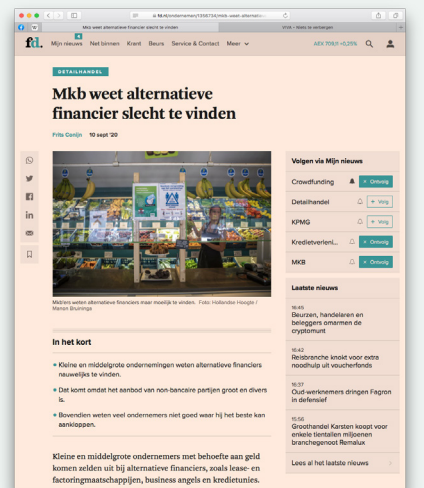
fd.nl/ondernemen/1358734/mkb-weet-alternatie...

Mkb weet alternatieve financier slecht te vinden

VIVA - Hosts te verbergen

fd.

Mijn nieuws

Net binnen

Krant

Beurs

Service & Contact

Meer

AEX 709,11 +0,25%

DETAILHANDEL

Mkb weet alternatieve financier slecht te vinden

Frits Conijn 10 sept '20

Mkb'ers weten alternatieve financiers maar moeilijk te vinden. Foto: Hollandse Hoogte / Marcel Bruininga

In het kort

Kleine en middelgrote ondernemingen weten alternatieve financiers nauwelijks te vinden.

Dat komt omdat het aanbod van non-bancaire partijen groot en divers is.

Bovendien weten veel ondernemers niet goed waar hij het beste kan aankloppen.

Kleine en middelgrote ondernemers met behoefte aan geld komen zelden uit bij alternatieve financiers, zoals lease- en factoringmaatschappijen, business angels en kredietunies.

Volgen via Mijn nieuws

Crowdfunding + Ontvolg

Detailhandel + Volg

KPMG + Volg

Kredietverleni... + Ontvolg

MKB + Ontvolg

Laatste nieuws

16:45
Beurzen, handelaren en beleggers omarmen de cryptomunt

16:42
Reisbranche knokt voor extra noodhulp uit voucherfonds

16:37
Oud-werknemers dringen Fagron in defensief

15:56
Groothandel Karsten koopt voor enkele tientallen miljoenen branchegenoot Remalux

Lees al het laatste nieuws